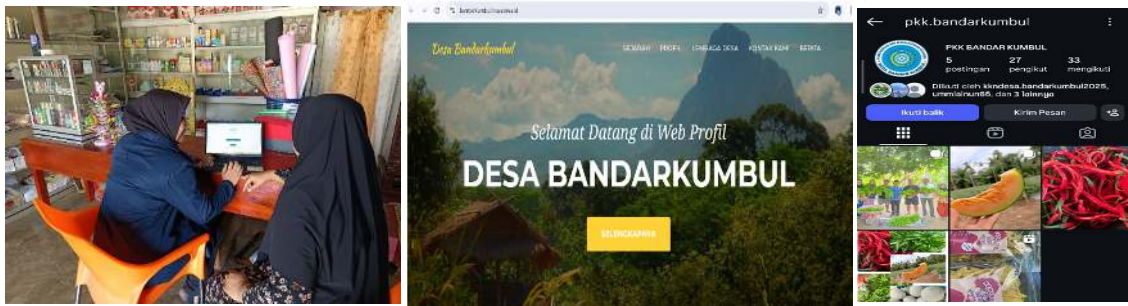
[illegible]

Desa Bandarkumbul

SEJARAH PROFIL LEMBAGA DESA KONTAK KAMI BERITA

Selamat Datang di Web Profil

DESA BANDARKUMBUL

SELENGKAPNYA

pkk.bandarkumbul

PKK BANDAR KUMBUL

5 postingan

27 pengikut

33 mengikuti

Diikuti oleh kkndesa.bandarkumbul2025, ummialnur66, dan 3 lainnya

Ikuti balik

Kirim Pesan